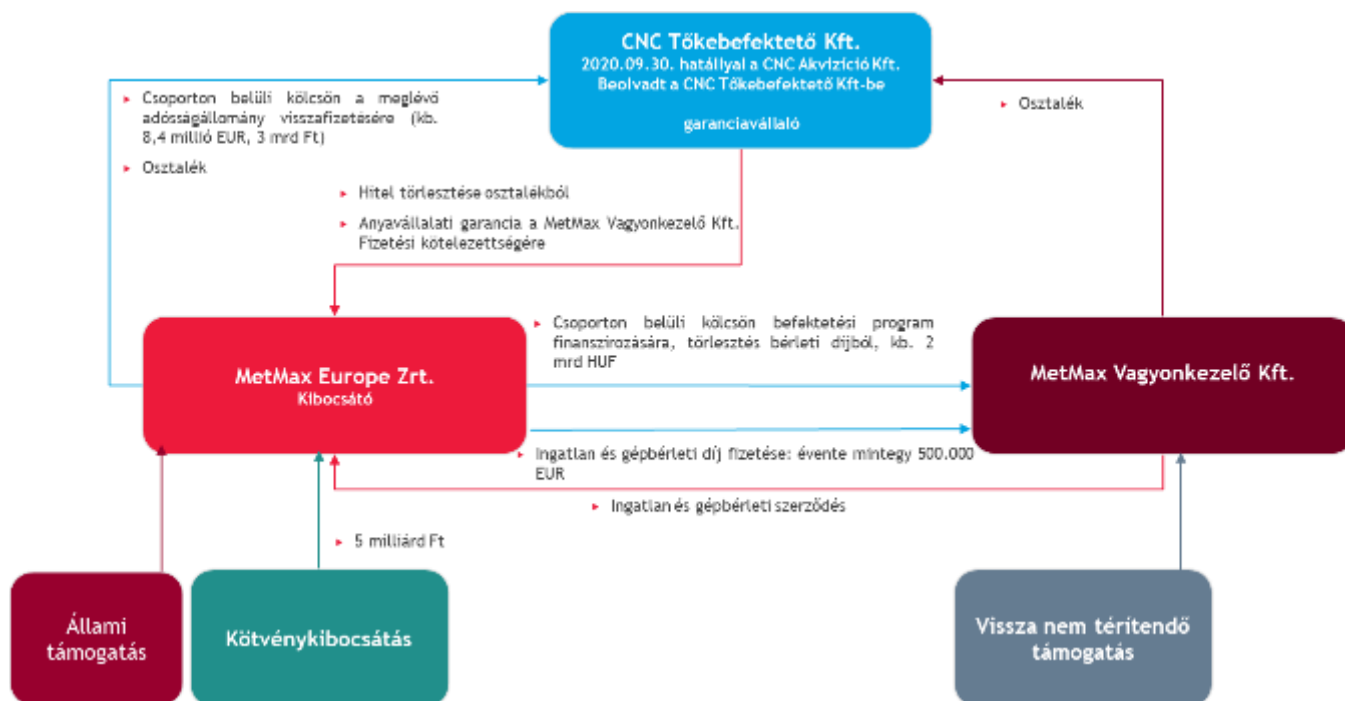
CNC Tőkebefektető Kft.
2020.09.30. hatállyal a CNC Akvizíció Kft. Beolvadt a CNC Tőkebefektető Kft-be

garanciavállaló

Csoporton belüli kölcsön a meglévő adósságállomány visszafizetésére (kb. 8,4 millió EUR, 3 mrd Ft)

Osztalék

Osztalék

Hitel törlesztése osztalékból

Anyavállalati garancia a MetMax Vagyonkezelő Kft. Fizetési kötelezettségére

MetMax Europe Zrt.
Kibocsátó

Csoporton belüli kölcsön befektetési program finanszírozására, törlesztés bérleti díjból, kb. 2 mrd HUF

MetMax Vagyonkezelő Kft.

Ingatlan és gépbérleti díj fizetése: évente mintegy 500.000 EUR

Ingatlan és gépbérleti szerződés

5 milliárd Ft

Állami támogatás

Kötvénykibocsátás

Vissza nem térítendő támogatás